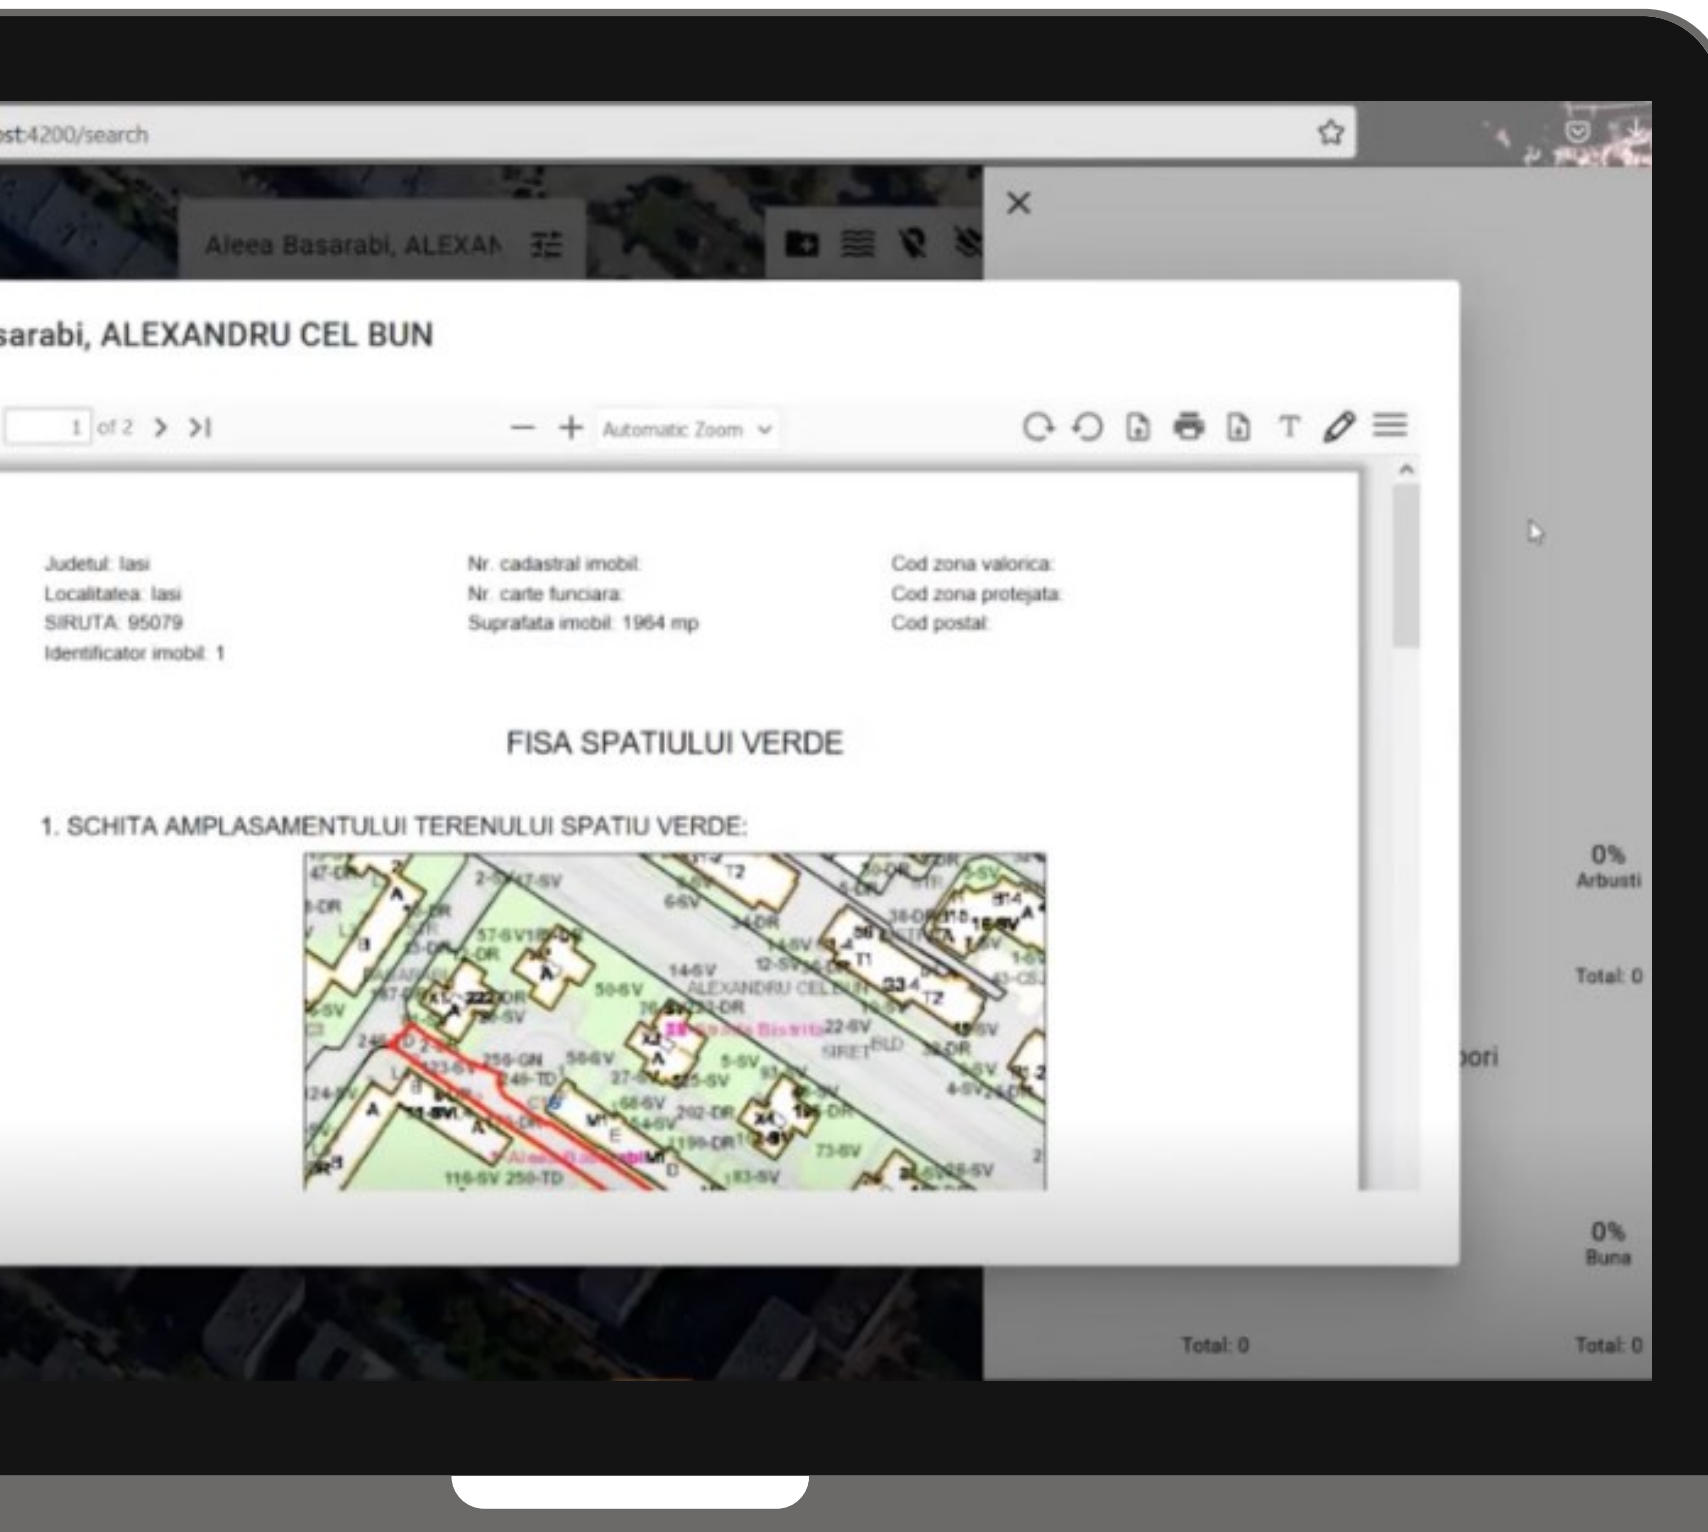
ost:4200/search

Aleea Basarabi, ALEXAN

sarabi, ALEXANDRU CEL BUN

1 of 2 > >|

— + Automatic Zoom

Judetul: Iasi
Localitatea: Iasi
SIRUTA: 95079
Identificator imobil: 1

Nr. cadastral imobil:
Nr. carte funciara:
Suprafata imobil: 1964 mp

Cod zona valorica:
Cod zona protejata:
Cod postal:

FISA SPATIULUI VERDE

1. SCHITA AMPLASAMENTULUI TERENULUI SPATIU VERDE:

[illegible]

0%
Arbusti

Total: 0

bori

0%
Buna

Total: 0

Total: 0